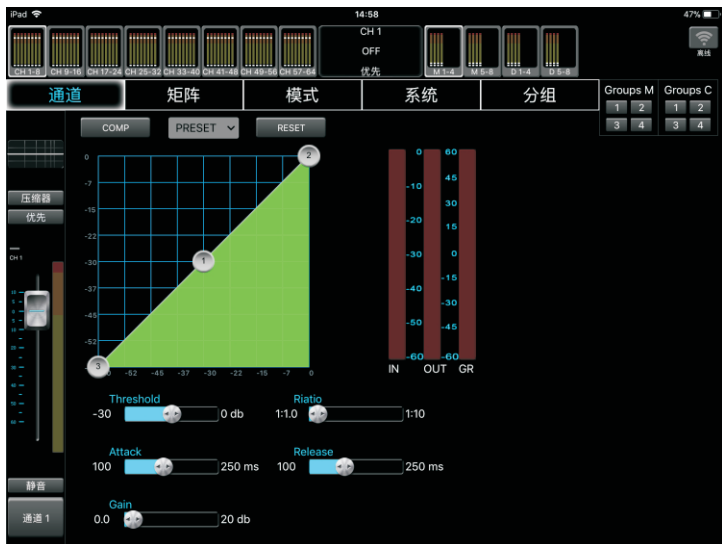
iPad 14:58 47%

CH 1-8 CH 9-16 CH 17-24 CH 25-32 CH 33-40 CH 41-48 CH 49-56 CH 57-64

CH 1
OFF
优先

M 1-4 M 5-8 D 1-4 D 5-8

离线

通道 矩阵 模式 系统 分组

Groups M
1 2
3 4

Groups C
1 2
3 4

COMP PRESET RESET

压缩器
优先
CH 1

0
-7
-15
-22
-30
-37
-45
-52

-52 -45 -37 -30 -22 -15 -7 0

1
2
3

0 60
-10 45
-20 30
-30 15
-40 0
-50 -15
-60 -30
-45
-60

IN OUT GR

Threshold
-30 0 db

Riatio
1:1.0 1:10

Attack
100 250 ms

Release
100 250 ms

Gain
0.0 20 db

静音
通道 1